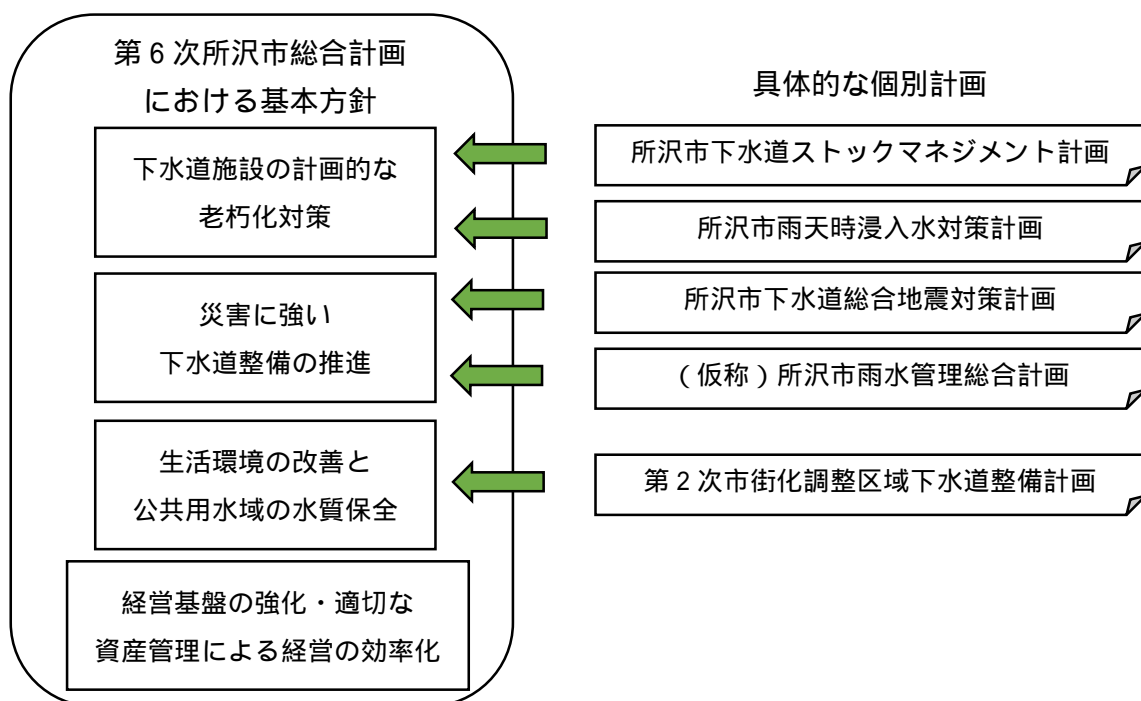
第 6 次所沢市総合計画
における基本方針

下水道施設の計画的な
老朽化対策

災害に強い
下水道整備の推進

生活環境の改善と
公共用水域の水質保全

経営基盤の強化・適切な
資産管理による経営の効率化

具体的な個別計画

所沢市下水道ストックマネジメント計画

所沢市雨天時浸入水対策計画

所沢市下水道総合地震対策計画

（仮称）所沢市雨水管理総合計画

第 2 次市街化調整区域下水道整備計画